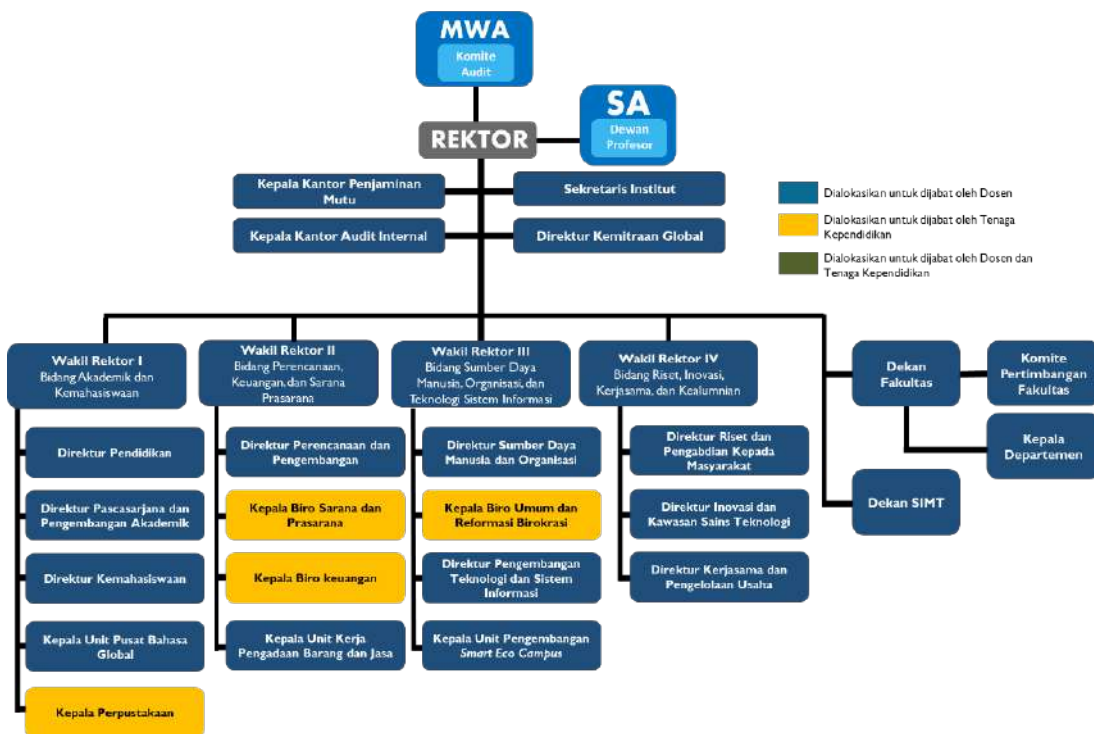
MWA
Komite Audit

REKTOR

SA
Dewan Profesor

Kepala Kantor Penjaminan Mutu

Sekretaris Institut

Kepala Kantor Audit Internal

Direktur Kemitraan Global

Dialokasikan untuk dijabat oleh Dosen

Dialokasikan untuk dijabat oleh Tenaga Kependidikan

Dialokasikan untuk dijabat oleh Dosen dan Tenaga Kependidikan

Wakil Rektor I
Bidang Akademik dan Kemahasiswaan

Direktur Pendidikan

Direktur Pascasarjana dan Pengembangan Akademik

Direktur Kemahasiswaan

Kepala Unit Pusat Bahasa Global

Kepala Perpustakaan

Wakil Rektor II
Bidang Perencanaan, Keuangan, dan Sarana Prasarana

Direktur Perencanaan dan Pengembangan

Kepala Biro Sarana dan Prasarana

Kepala Biro keuangan

Kepala Unit Kerja Pengadaan Barang dan Jasa

Wakil Rektor III
Bidang Sumber Daya Manusia, Organisasi, dan Teknologi Sistem Informasi

Direktur Sumber Daya Manusia dan Organisasi

Kepala Biro Umum dan Reformasi Birokrasi

Direktur Pengembangan Teknologi dan Sistem Informasi

Kepala Unit Pengembangan Smart Eco Campus

Wakil Rektor IV
Bidang Riset, Inovasi, Kerjasama, dan Kealumnian

Direktur Riset dan Pengabdian Kepada Masyarakat

Direktur Inovasi dan Kawasan Sains Teknologi

Direktur Kerjasama dan Pengelolaan Usaha

Dekan Fakultas

Komite Pertimbangan Fakultas

Kepala Departemen

Dekan SIMT